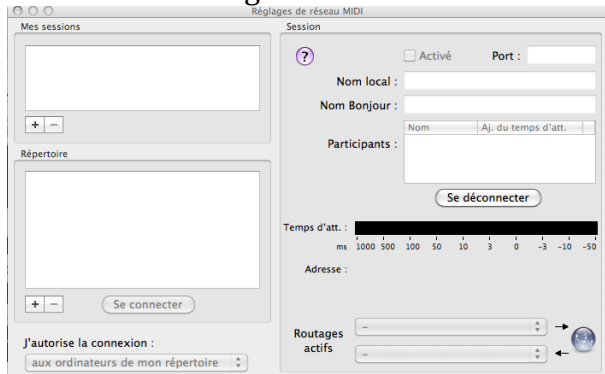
Réglages de réseau MIDI

Mes sessions

+ −

Répertoire

+ −

Se connecter

J'autorise la connexion :

aux ordinateurs de mon répertoire

Session

?

Activé

Port :

Nom local :

Nom Bonjour :

Participants :

| Nom | Aj. du temps d'att. |
|---|---|

Se déconnecter

Temps d'att. :

ms 1000 500 100 50 10 3 0 −3 −10 −50

Adresse :

Routages actifs

–

–